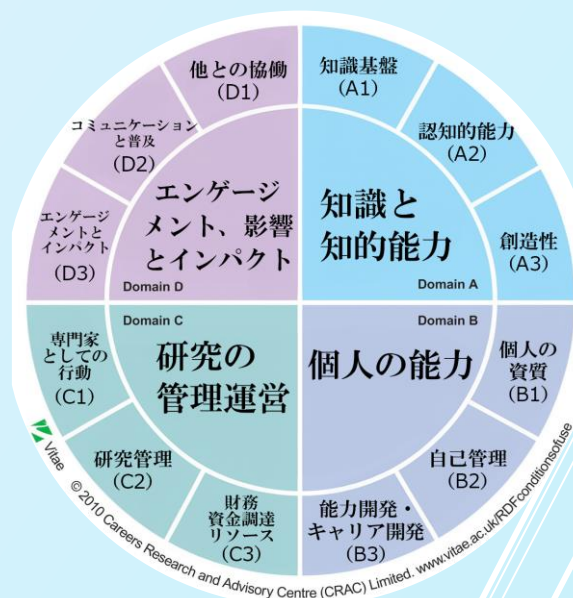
知識基盤
(A1)

認知的能力
(A2)

創造性
(A3)

知識と
知的能力

Domain A

Domain B

個人の能力

個人の
資質
(B1)

自己管理
(B2)

能力開発・
キャリア開発
(B3)

Domain C

研究の
管理運営

専門家
としての
行動
(C1)

研究管理
(C2)

財務
資金調達
リソース
(C3)

Domain D

エンゲージ
メント、影響
とインパクト

他との協働
(D1)

コミュニケーション
と普及
(D2)

エンゲージ
メントと
インパクト
(D3)

Vitae

© 2010 Careers Research and Advisory Centre (CRAC) Limited. www.vitae.ac.uk/RDFconditionsofuse